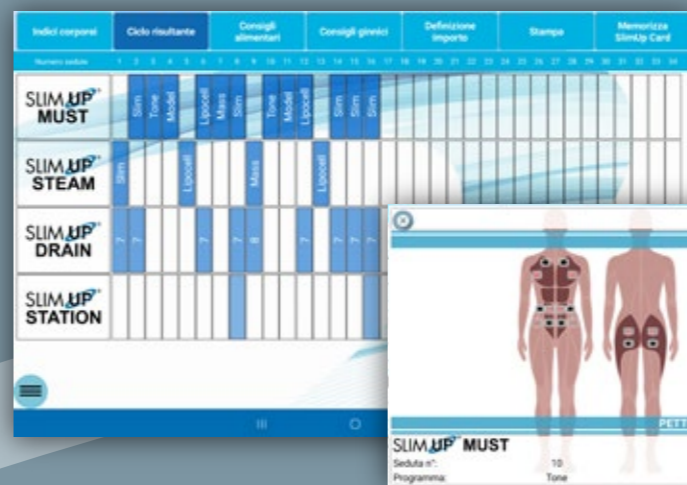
Indici corporei | Ciclo risultante | Consigli alimentari | Consigli ginnici | Definizione importo | Stampe | Memorizza SlimUp Card

Numero sedute 1 2 3 4 5 6 7 8 9 10 11 12 13 14 15 16 17 18 19 20 21 22 23 24 25 26 27 28 29 30 31 32 33 34

| | | | | | | | | | | | | | | | | |
|---|---|---|---|---|---|---|---|---|---|---|---|---|---|---|---|---|
| SLIM UP MUST | | Slim | Tone | Model | | Lipocell | Mass | Slim | | Tone | Model | Lipocell | | Slim | Slim | Slim |
| SLIM UP STEAM | Slim | | | | Lipocell | | | | Mass | | | | Lipocell | | | |
| SLIM UP DRAIN | 7 | 7 | | | | 7 | | 7 | 8 | | | 7 | | 7 | 7 | 7 |
| SLIM UP STATION | | | | | | | | | | | | | | | | |

PETT

SLIM UP MUST
Seduta n°: 10
Programma: Tone